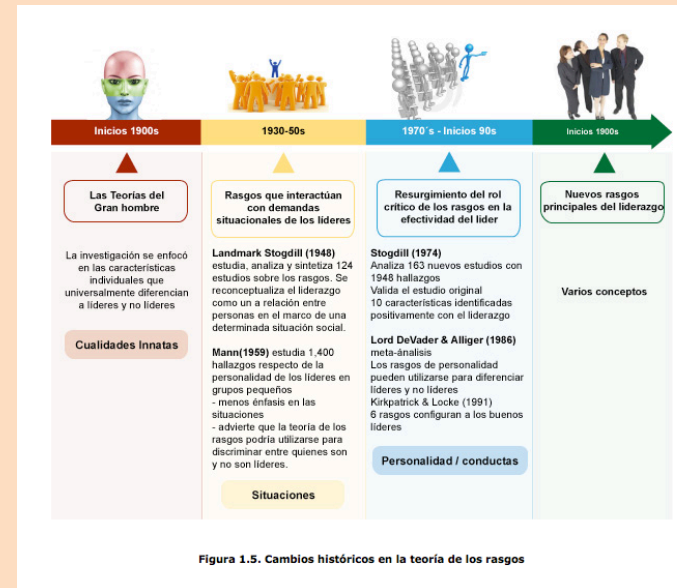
Inicios 1900s

Las Teorías del Gran hombre

La investigación se enfocó en las características individuales que universalmente diferencian a líderes y no líderes

Cualidades Innatas

1930-50s

Rasgos que interactúan con demandas situacionales de los líderes

**Landmark Stogdill (1948)** estudia, analiza y sintetiza 124 estudios sobre los rasgos. Se reconceptualiza el liderazgo como un a relación entre personas en el marco de una determinada situación social.

**Mann(1959)** estudia 1,400 hallazgos respecto de la personalidad de los líderes en grupos pequeños
- menos énfasis en las situaciones
- advierte que la teoría de los rasgos podría utilizarse para discriminar entre quienes son y no son líderes.

Situaciones

1970´s - Inicios 90s

Resurgimiento del rol crítico de los rasgos en la efectividad del líder

**Stogdill (1974)**
Analiza 163 nuevos estudios con 1948 hallazgos
Valida el estudio original
10 características identificadas positivamente con el liderazgo

**Lord DeVader & Alliger (1986)**
meta-ánalisis
Los rasgos de personalidad pueden utilizarse para diferenciar líderes y no líderes
Kirkpatrick & Locke (1991)
6 rasgos configuran a los buenos líderes

Personalidad / conductas

Inicios 1900s

Nuevos rasgos principales del liderazgo

Varios conceptos

Figura 1.5. Cambios históricos en la teoría de los rasgos